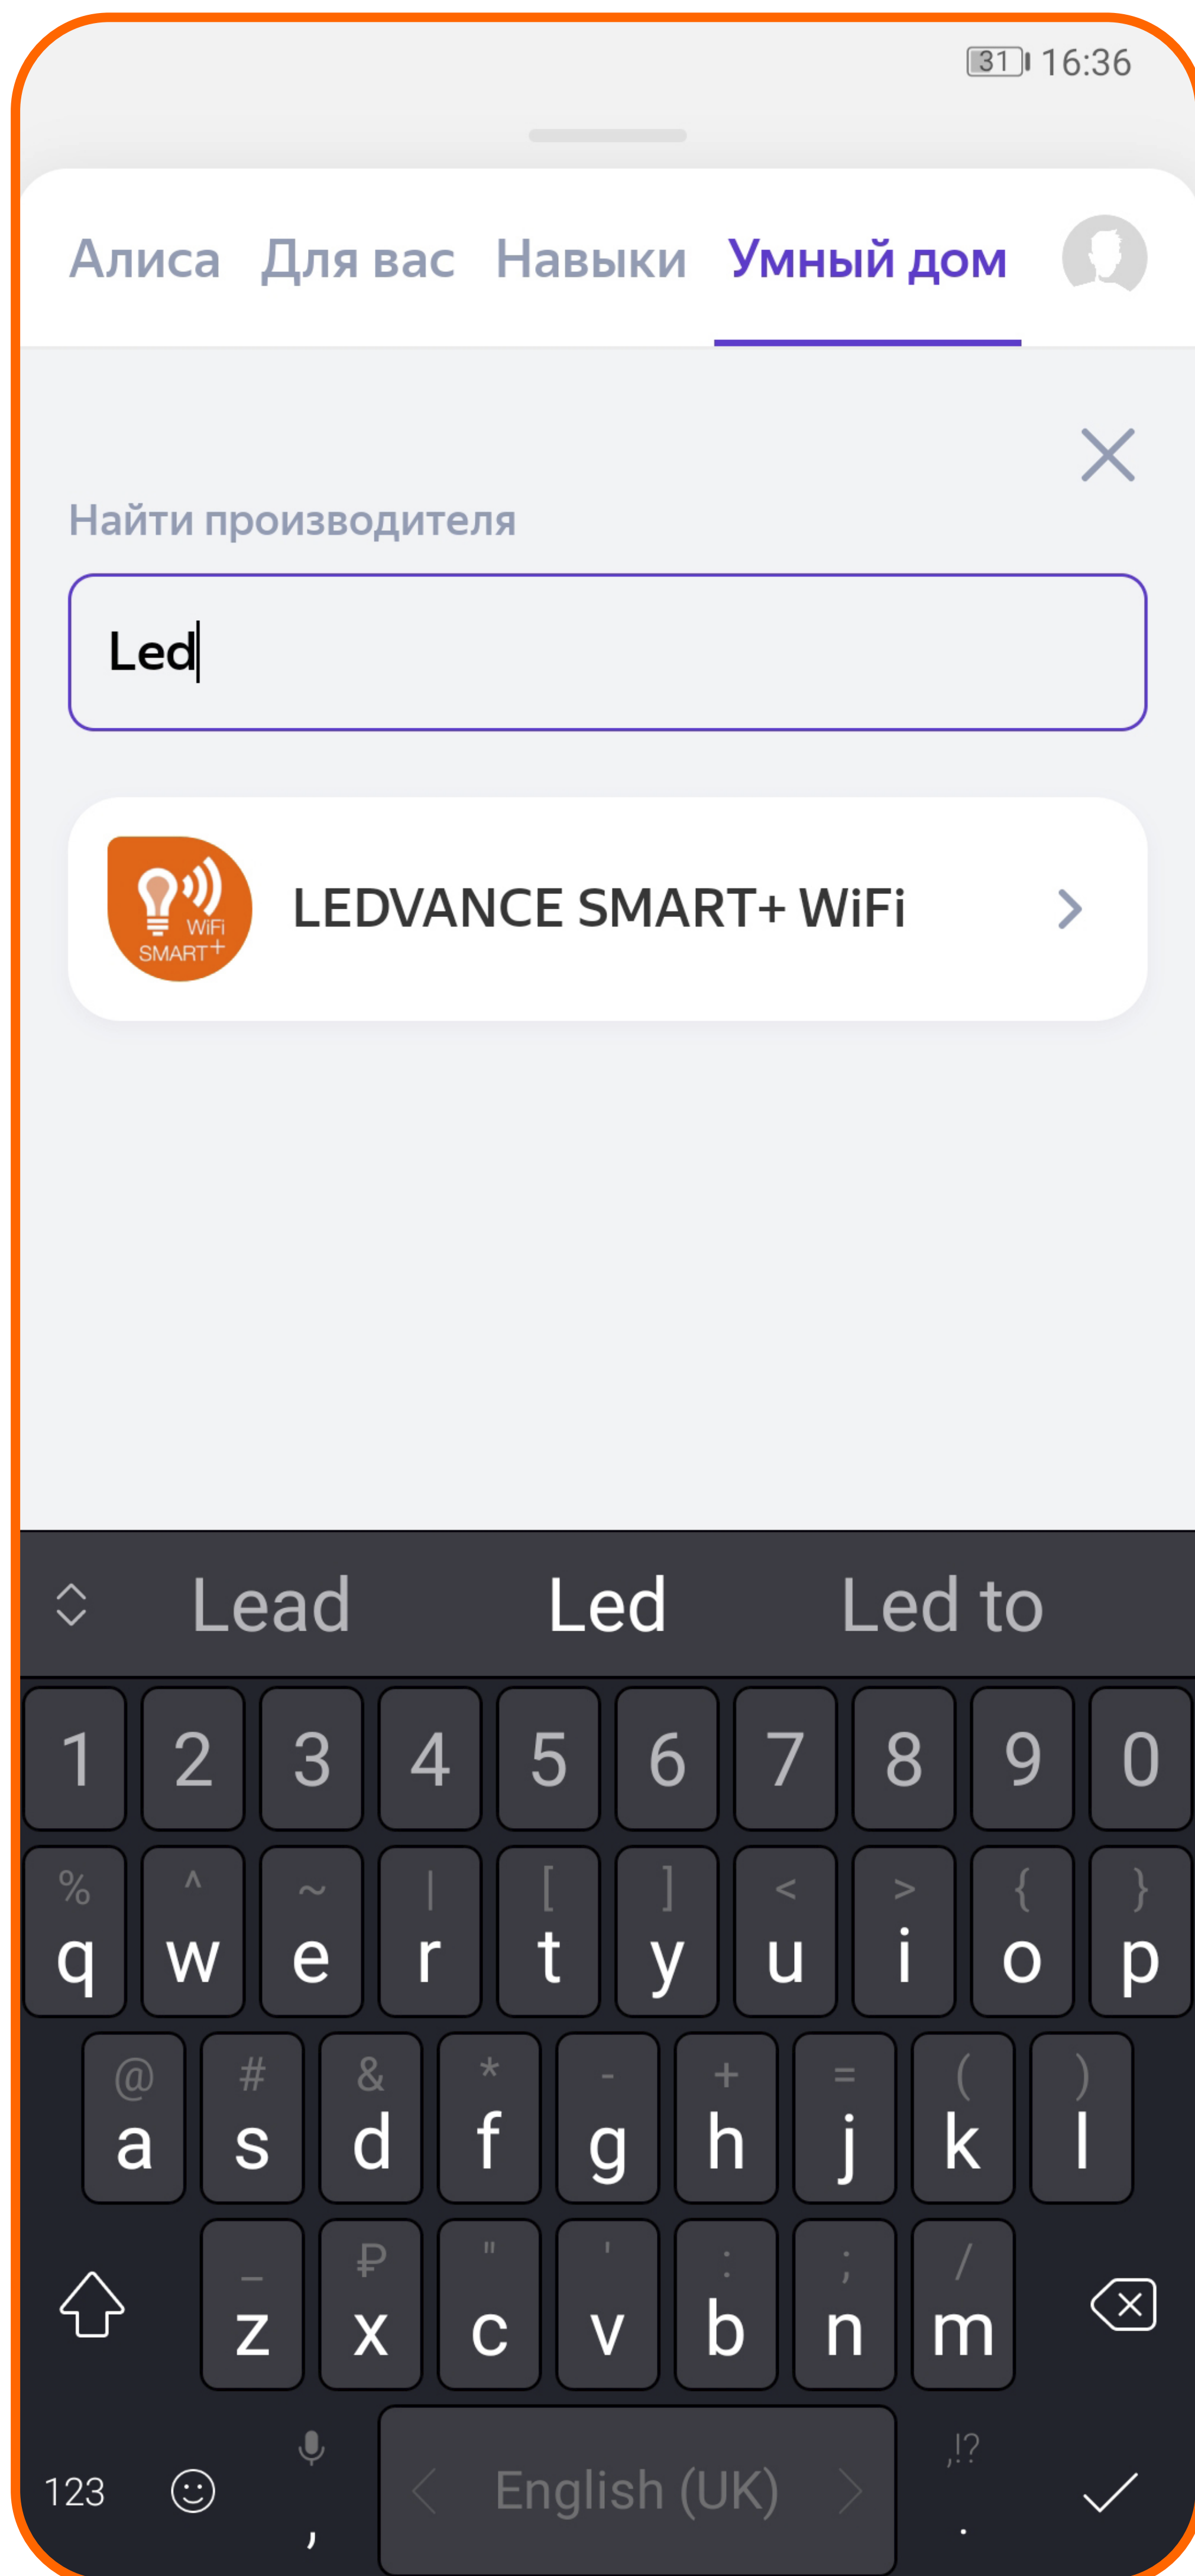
31 16:36

Алиса Для вас Навыки Умный дом

Найти производителя

Led

WiFi SMART+

LEDVANCE SMART+ WiFi

Lead Led Led to

1 2 3 4 5 6 7 8 9 0

% q ^ w ~ e | r [ t ] y < u > i { o } p

@ a # s & d * f - g + h = j ( k ) l

_ z ₽ x " c ' v : b ; n / m

123 , English (UK) ,!? .